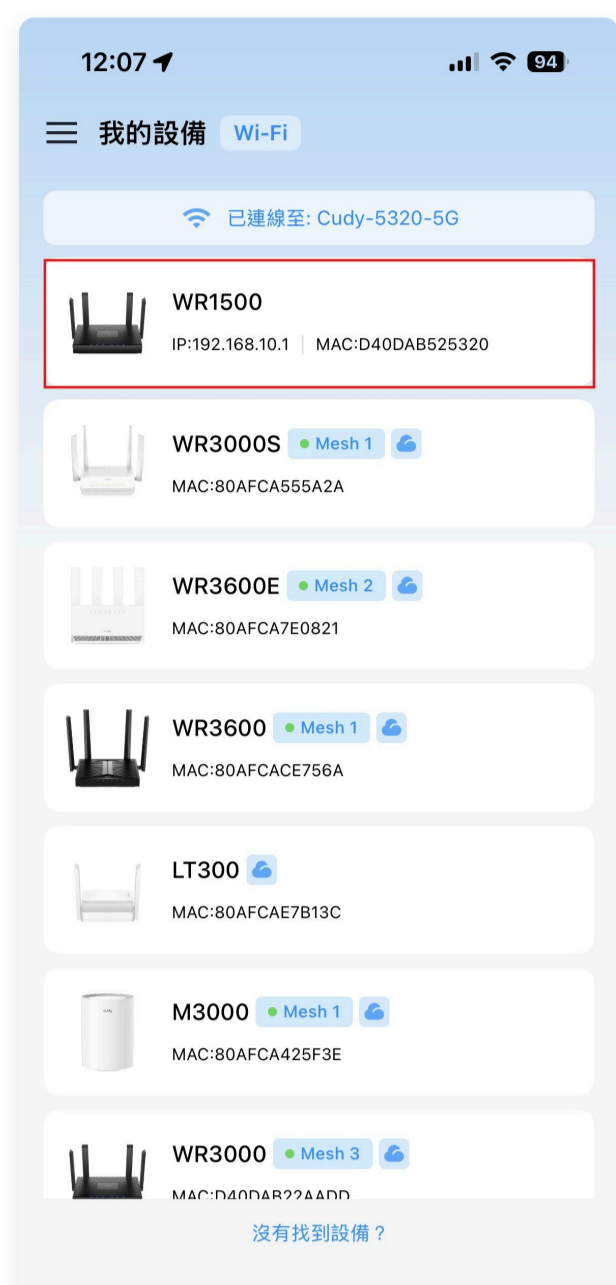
12:07

94

我的設備 Wi-Fi

已連線至: Cudy-5320-5G

WR1500
IP:192.168.10.1 | MAC:D40DAB525320

WR3000S Mesh 1
MAC:80AFCA555A2A

WR3600E Mesh 2
MAC:80AFCA7E0821

WR3600 Mesh 1
MAC:80AFCACE756A

LT300
MAC:80AFCAE7B13C

M3000 Mesh 1
MAC:80AFCA425F3E

WR3000 Mesh 3
MAC:D40DAB22AADD

沒有找到設備？